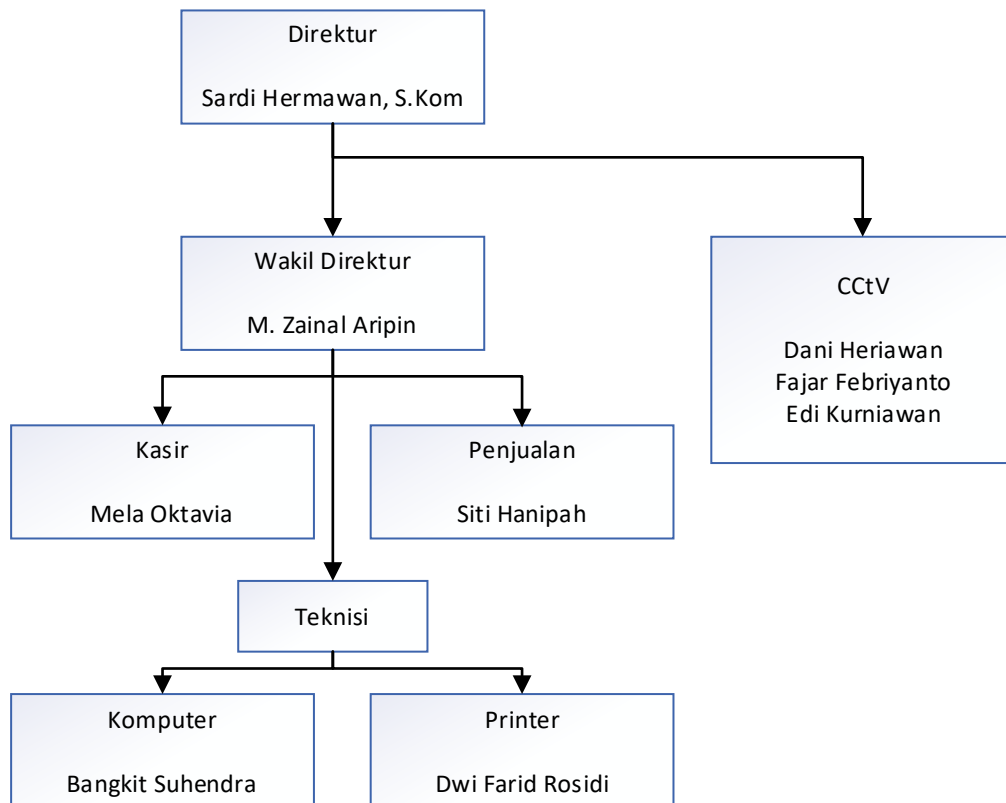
Direktur

Sardi Hermawan, S.Kom

Wakil Direktur

M. Zainal Aripin

CCtV

Dani Heriawan
Fajar Febriyanto
Edi Kurniawan

Kasir

Mela Oktavia

Penjualan

Siti Hanipah

Teknisi

Komputer

Bangkit Suhendra

Printer

Dwi Farid Rosidi